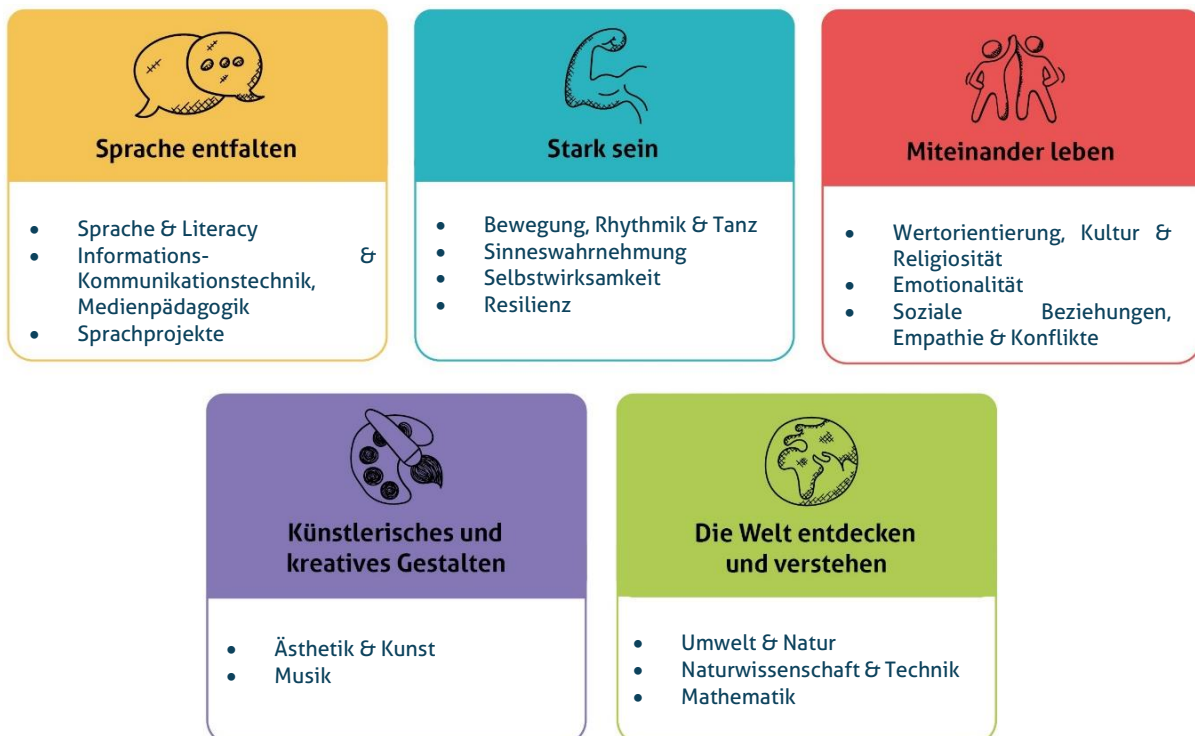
Sprache entfalten

- Sprache & Literacy
- Informations- & Kommunikationstechnik, Medienpädagogik
- Sprachprojekte

Stark sein

- Bewegung, Rhythmik & Tanz
- Sinneswahrnehmung
- Selbstwirksamkeit
- Resilienz

Miteinander leben

- Wertorientierung, Kultur & Religiosität
- Emotionalität
- Soziale Beziehungen, Empathie & Konflikte

Künstlerisches und kreatives Gestalten

- Ästhetik & Kunst
- Musik

Die Welt entdecken und verstehen

- Umwelt & Natur
- Naturwissenschaft & Technik
- Mathematik